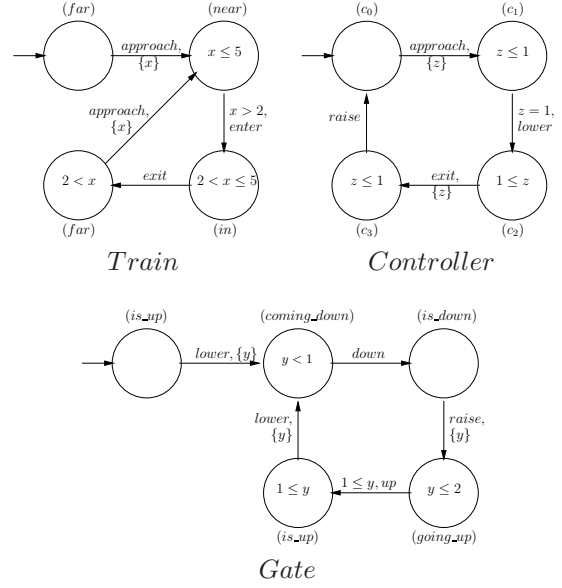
$(far)$

$(near)$

$approach,$ $\{x\}$

$x \leq 5$

$approach,$ $\{x\}$

$x > 2,$ $enter$

$2 < x$

$exit$

$2 < x \leq 5$

$(far)$

$(in)$

$Train$

$(c_0)$

$(c_1)$

$approach,$ $\{z\}$

$z \leq 1$

$raise$

$z = 1,$ $lower$

$z \leq 1$

$exit,$ $\{z\}$

$1 \leq z$

$(c_3)$

$(c_2)$

$Controller$

$(is\_up)$

$(coming\_down)$

$(is\_down)$

$lower, \{y\}$

$y < 1$

$down$

$lower,$ $\{y\}$

$raise,$ $\{y\}$

$1 \leq y$

$1 \leq y, up$

$y \leq 2$

$(is\_up)$

$(going\_up)$

$Gate$